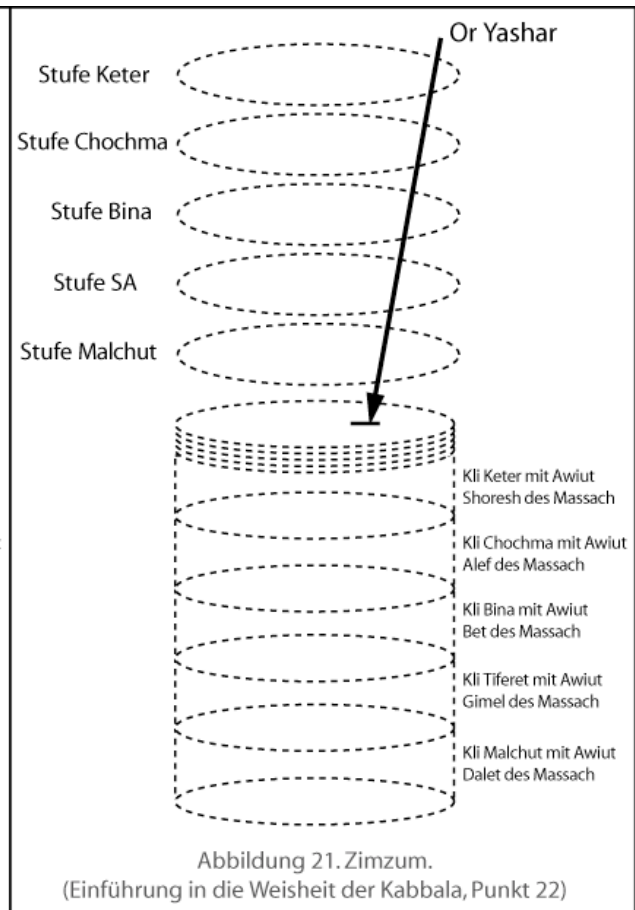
Or Yashar

Stufe Keter

Stufe Chochma

Stufe Bina

Stufe SA

Stufe Malchut

Kli Keter mit Awiut Shoresh des Massach

Kli Chochma mit Awiut Alef des Massach

Kli Bina mit Awiut Bet des Massach

Kli Tiferet mit Awiut Gimel des Massach

Kli Malchut mit Awiut Dalet des Massach

Abbildung 21. Zimzum.
(Einführung in die Weisheit der Kabbala, Punkt 22)